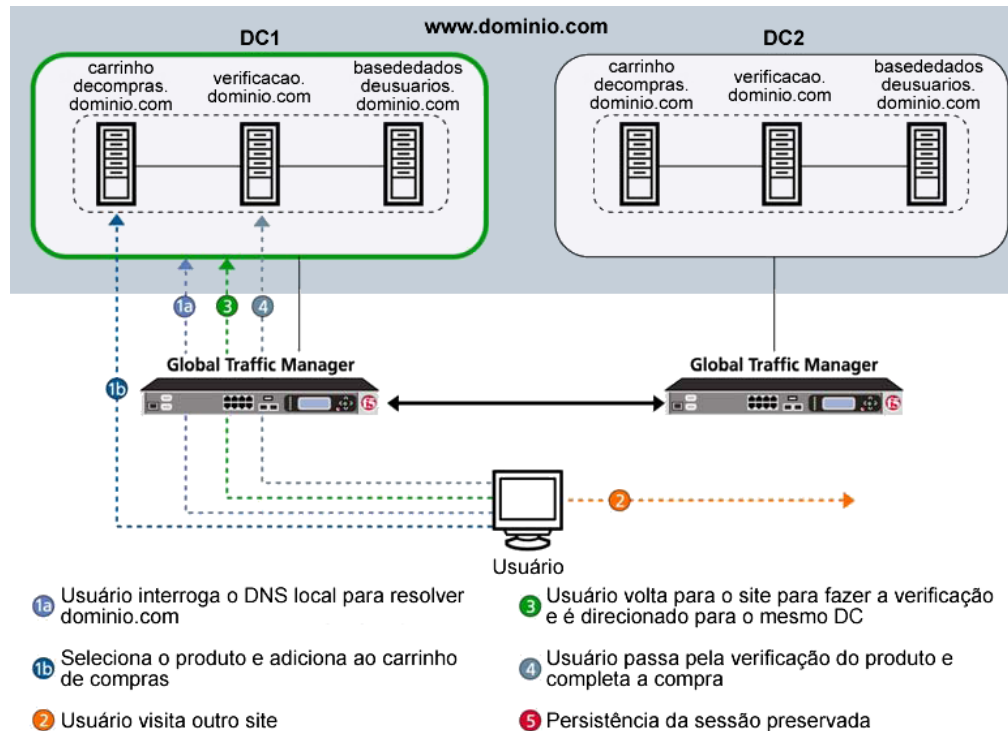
www.dominio.com

DC1

carrinho decompras. dominio.com

verificacao. dominio.com

basededados deusuarios. dominio.com

DC2

carrinho decompras. dominio.com

verificacao. dominio.com

basededados deusuarios. dominio.com

1a

3

4

1b

Global Traffic Manager

Global Traffic Manager

2

Usuário

1a Usuário interroga o DNS local para resolver dominio.com

1b Seleciona o produto e adiciona ao carrinho de compras

2 Usuário visita outro site

3 Usuário volta para o site para fazer a verificação e é direcionado para o mesmo DC

4 Usuário passa pela verificação do produto e completa a compra

5 Persistência da sessão preservada